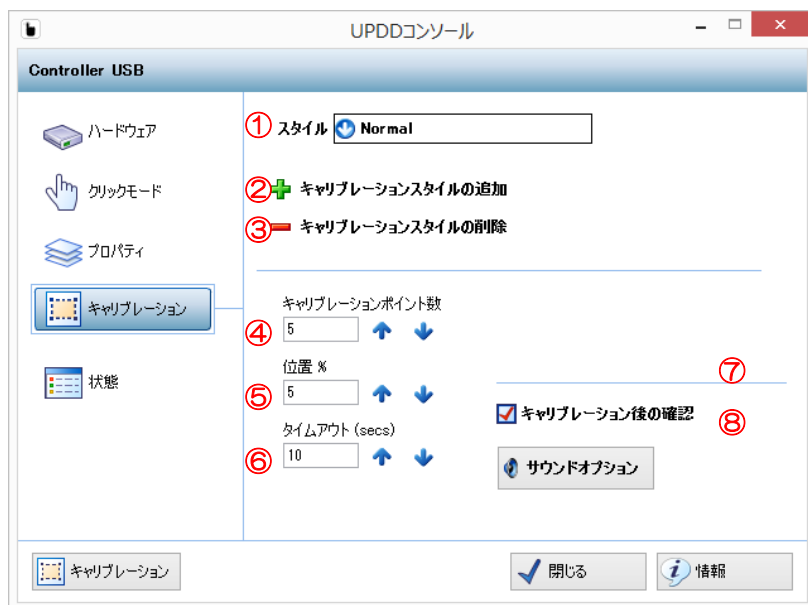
UPDDコンソール

Controller USB

ハードウェア

クリックモード

プロパティ

キャリブレーション

状態

① スタイル Normal

② キャリブレーションスタイルの追加

③ キャリブレーションスタイルの削除

キャリブレーションポイント数

④ 5

位置 %

⑤ 5

タイムアウト (secs)

⑥ 10

⑦

キャリブレーション後の確認 ⑧

サウンドオプション

キャリブレーション

閉じる

情報